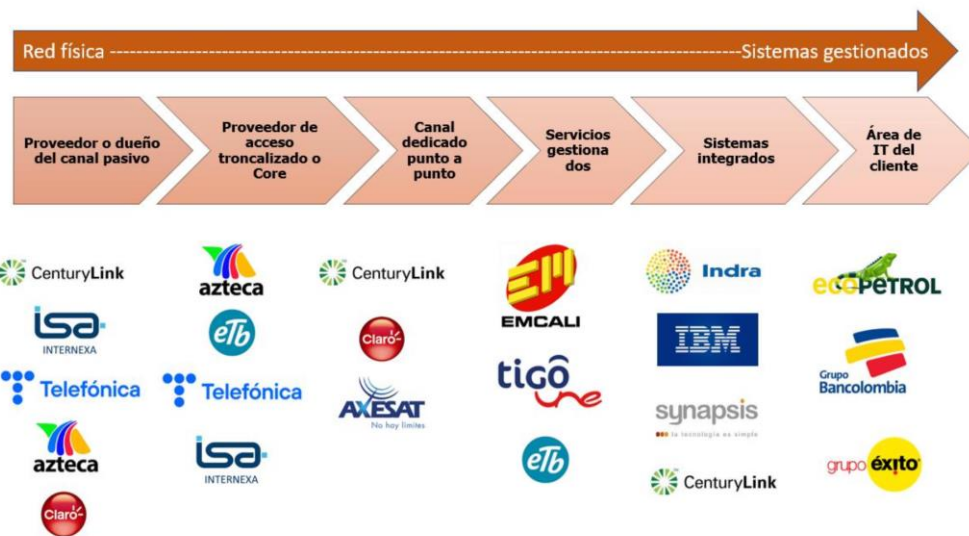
Red física -----------------------------------------------------------------------------------------Sistemas gestionados

Proveedor o dueño del canal pasivo

Proveedor de acceso troncalizado o Core

Canal dedicado punto a punto

Servicios gestiona dos

Sistemas integrados

Área de IT del cliente

CenturyLink

isa INTERNEXA

Telefónica

azteca

Claro

azteca

eTb

Telefónica

isa INTERNEXA

CenturyLink

Claro

AXESAT No hay límites

EMCALI

tigo une

eTb

Indra

IBM

synapsis la tecnología es simple

CenturyLink

ECOPETROL

Grupo Bancolombia

grupo éxito